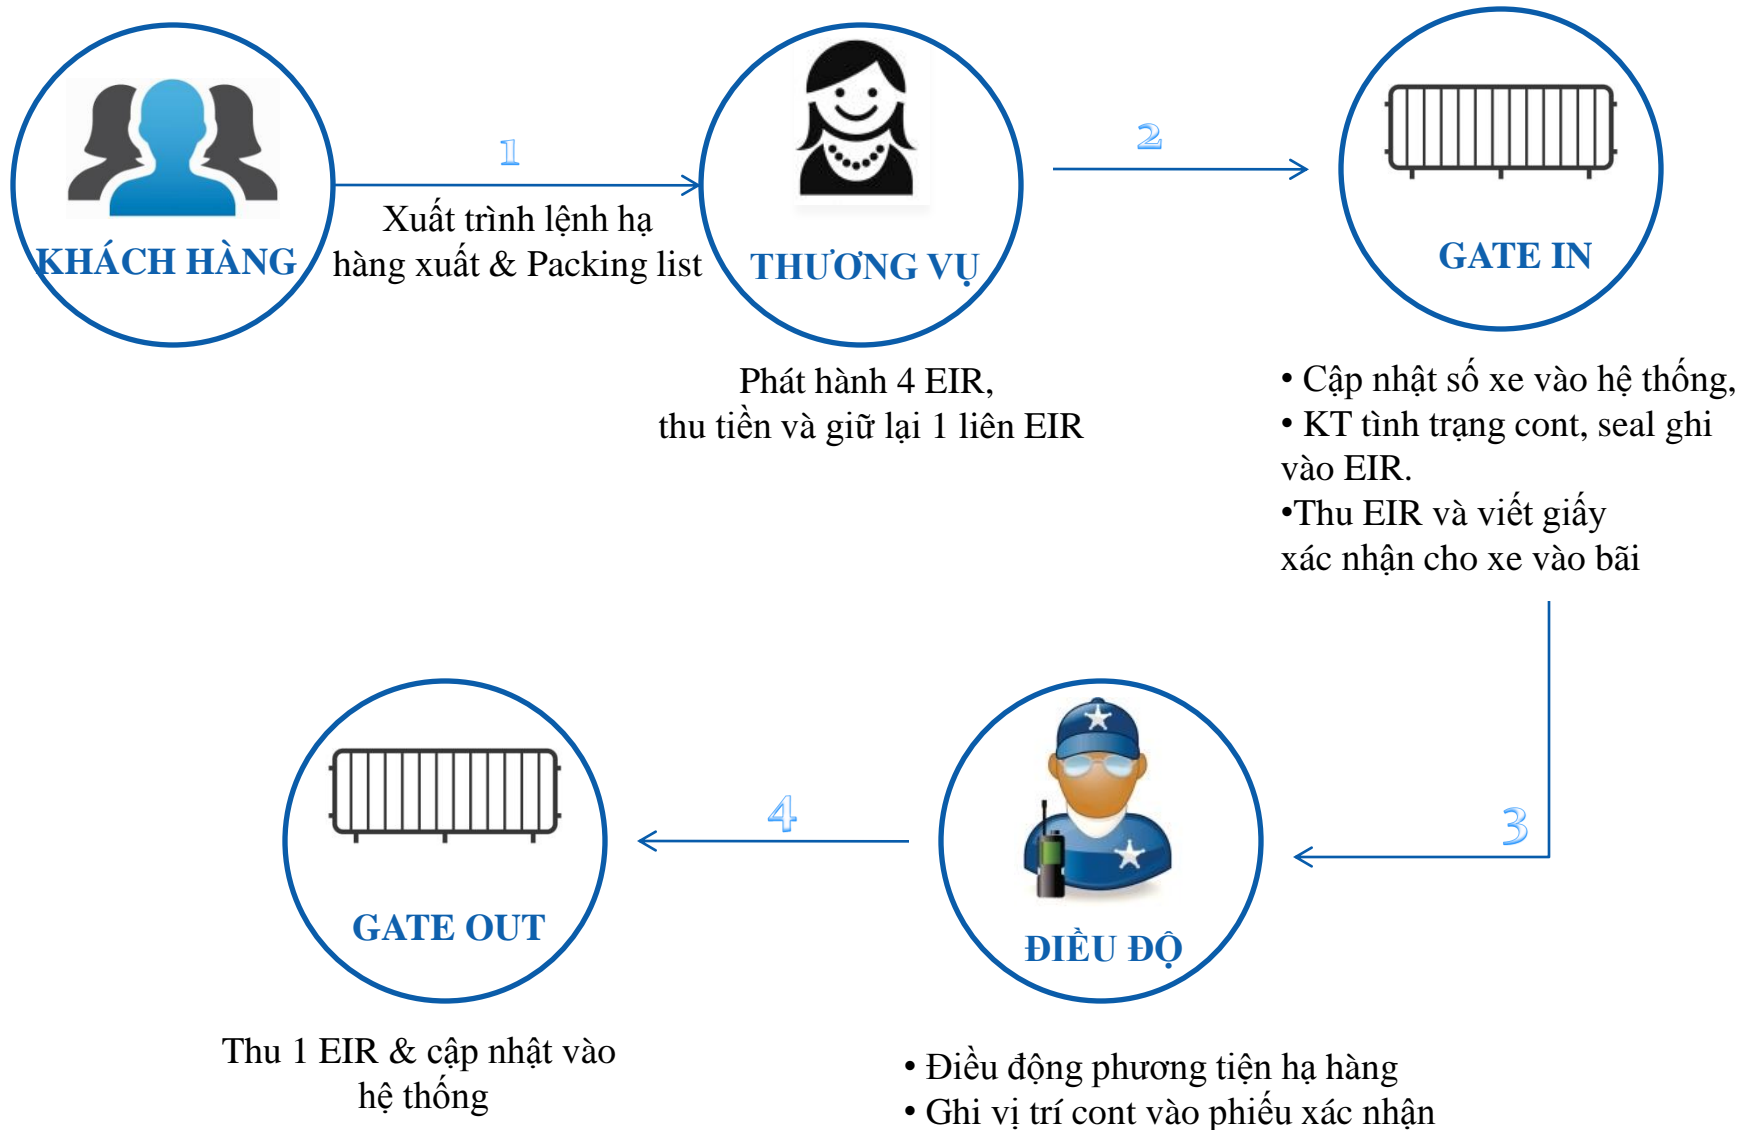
KHÁCH HÀNG

1

Xuất trình lệnh hạ hàng xuất & Packing list

THƯƠNG VỤ

Phát hành 4 EIR, thu tiền và giữ lại 1 liên EIR

2

GATE IN

• Cập nhật số xe vào hệ thống,
• KT tình trạng cont, seal ghi vào EIR.
•Thu EIR và viết giấy xác nhận cho xe vào bãi

3

ĐIỀU ĐỘ

• Điều động phương tiện hạ hàng
• Ghi vị trí cont vào phiếu xác nhận

4

GATE OUT

Thu 1 EIR & cập nhật vào hệ thống